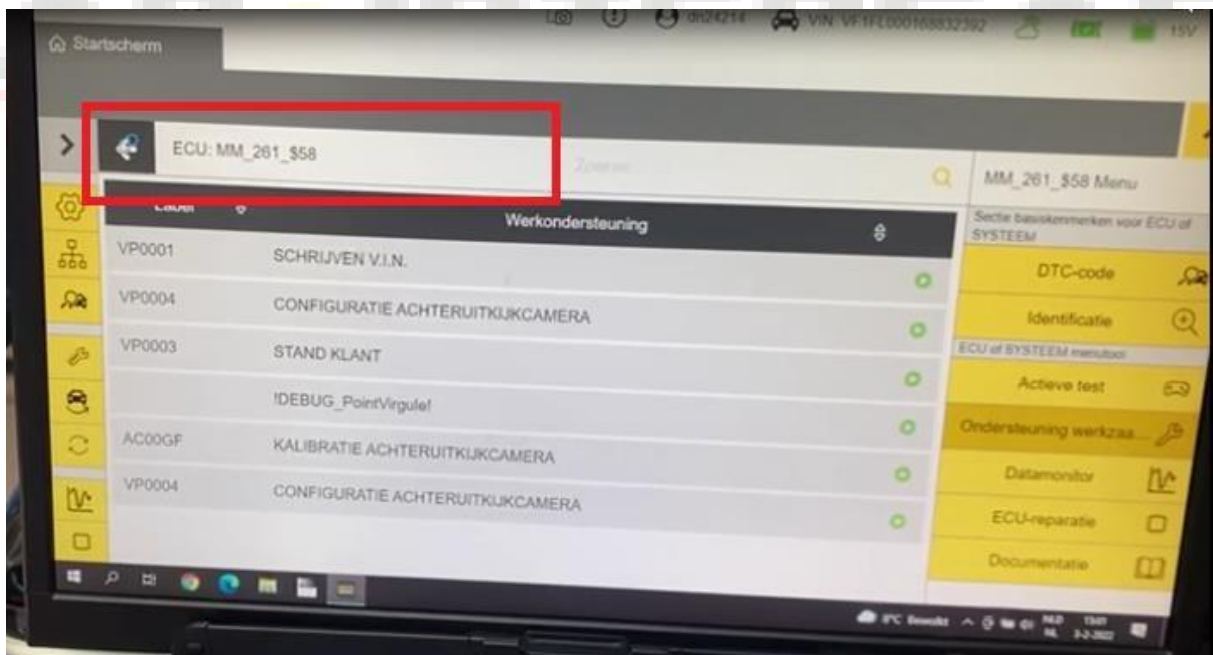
Startscherm

dti24214 VIN: VF1FL000168832392 15V

ECU: MM_261_$58

Zoeken

MM_261_$58 Menu

| Label | Werkondersteuning |
|---|---|
| VP0001 | SCHRIJVEN V.I.N. |
| VP0004 | CONFIGURATIE ACHTERUITKIJKCAMERA |
| VP0003 | STAND KLANT |
| | !DEBUG_PointVirgule! |
| AC00GF | KALIBRATIE ACHTERUITKIJKCAMERA |
| VP0004 | CONFIGURATIE ACHTERUITKIJKCAMERA |

Sectie basiskenmerken voor ECU of SYSTEEM

DTC-code

Identificatie

ECU of SYSTEEM menutool

Actieve test

Ondersteuning werkzaa...

Datamonitor

ECU-reparatie

Documentatie

9°C Bewolkt NLD NL 15:01 3-2-2022